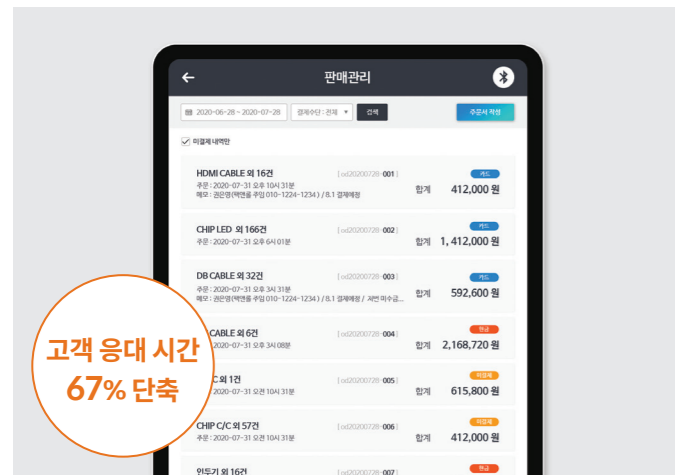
판매관리

2020-06-28 ~ 2020-07-28 결제수단 : 전체 검색 주문서 작성

미결제 내역만

HDMI CABLE 외 16건 [od20200728-001] 카드
주문 : 2020-07-31 오후 10시 31분
메모 : 권은영(박연출 쿠밍 010-1224-1234) / 8.1 결제예정 합계 412,000 원

CHIP LED 외 166건 [od20200728-002] 카드
주문 : 2020-07-31 오후 6시 01분 합계 1,412,000 원

DB CABLE 외 32건 [od20200728-003] 카드
주문 : 2020-07-31 오후 3시 31분
메모 : 권은영(박연출 쿠밍 010-1224-1234) / 8.1 결제예정 / 지번 미수금... 합계 592,600 원

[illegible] CABLE 외 6건 [od20200728-004] 현금
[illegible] 2020-07-31 오후 3시 08분 합계 2,168,720 원

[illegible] C 외 1건 [od20200728-005] 미결제
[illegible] 2020-07-31 오전 10시 31분 합계 615,800 원

CHIP C/C 외 57건 [od20200728-006] 미결제
주문 : 2020-07-31 오전 10시 31분 합계 412,000 원

인두기 외 16건 [od20200728-007] 현금

고객 응대 시간
67% 단축